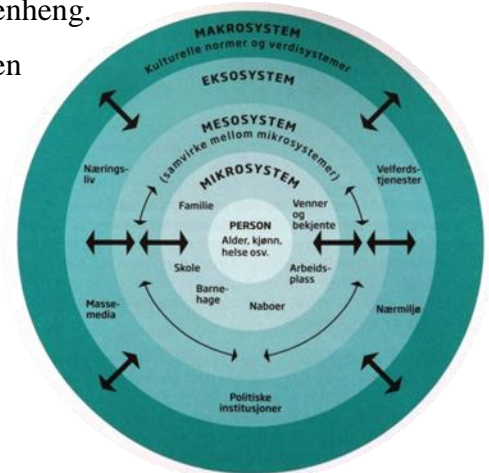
enheng.

en

MAKROSYSTEM
Kulturelle normer og verdisystemer

EKSOSYSTEM

MESOSYSTEM
(samvirke mellom mikrosystemer)

MIKROSYSTEM

Næringsliv

Velferdstjenester

Familie

Venner og bekjente

PERSON
Alder, kjønn, helse osv.

Skole

Arbeidsplass

Barnehage

Naboer

Massemedia

Nærmiljø

Politiske institusjoner